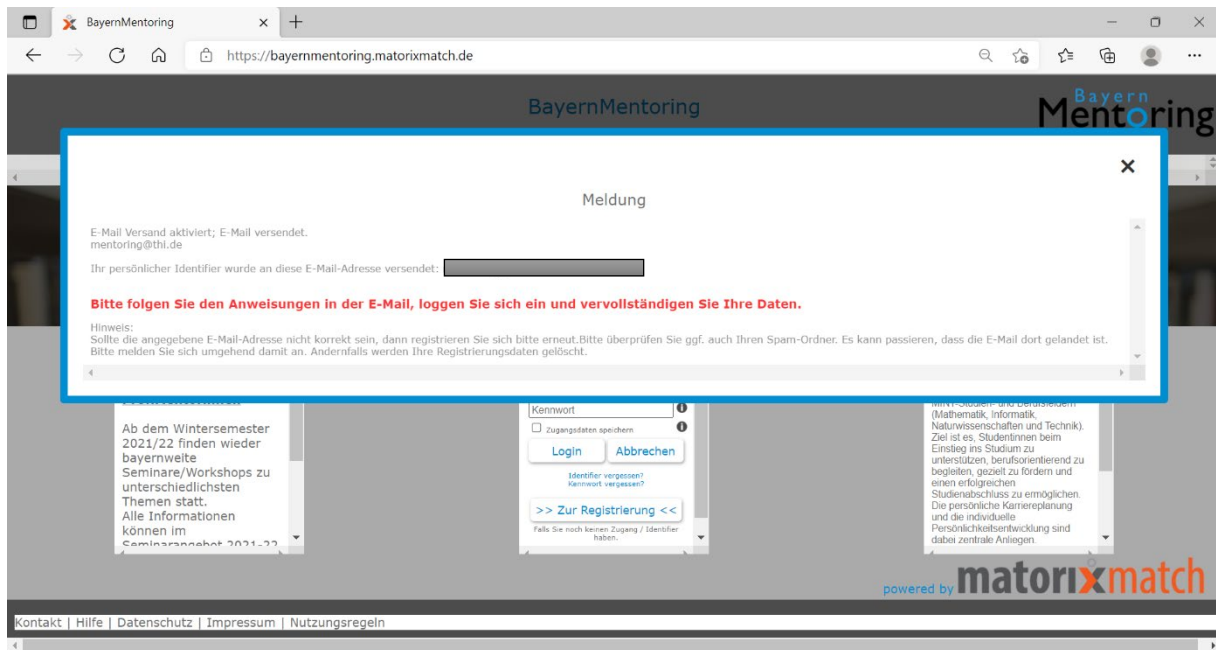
BayernMentoring

https://bayernmentoring.matorixmatch.de

BayernMentoring

Bayern Mentoring

Meldung

E-Mail Versand aktiviert; E-Mail versendet.
mentoring@thi.de

Ihr persönlicher Identifier wurde an diese E-Mail-Adresse versendet:

Bitte folgen Sie den Anweisungen in der E-Mail, loggen Sie sich ein und vervollständigen Sie Ihre Daten.

Hinweis:
Sollte die angegebene E-Mail-Adresse nicht korrekt sein, dann registrieren Sie sich bitte erneut.Bitte überprüfen Sie ggf. auch Ihren Spam-Ordner. Es kann passieren, dass die E-Mail dort gelandet ist. Bitte melden Sie sich umgehend damit an. Andernfalls werden Ihre Registrierungsdaten gelöscht.

Ab dem Wintersemester 2021/22 finden wieder bayernweite Seminare/Workshops zu unterschiedlichsten Themen statt.
Alle Informationen können im Seminarangebot 2021-22

Kennwort
Zugangsdaten speichern
Login
Abbrechen
Identifier vergessen?
Kennwort vergessen?
>> Zur Registrierung <<
Falls Sie noch keinen Zugang / Identifier haben.

MINT-Studien- und Berufsfeldern (Mathematik, Informatik, Naturwissenschaften und Technik). Ziel ist es, Studentinnen beim Einstieg ins Studium zu unterstützen, berufsorientierend zu begleiten, gezielt zu fördern und einen erfolgreichen Studienabschluss zu ermöglichen. Die persönliche Karriereplanung und die individuelle Persönlichkeitsentwicklung sind dabei zentrale Anliegen.

powered by matorixmatch

Kontakt | Hilfe | Datenschutz | Impressum | Nutzungsregeln